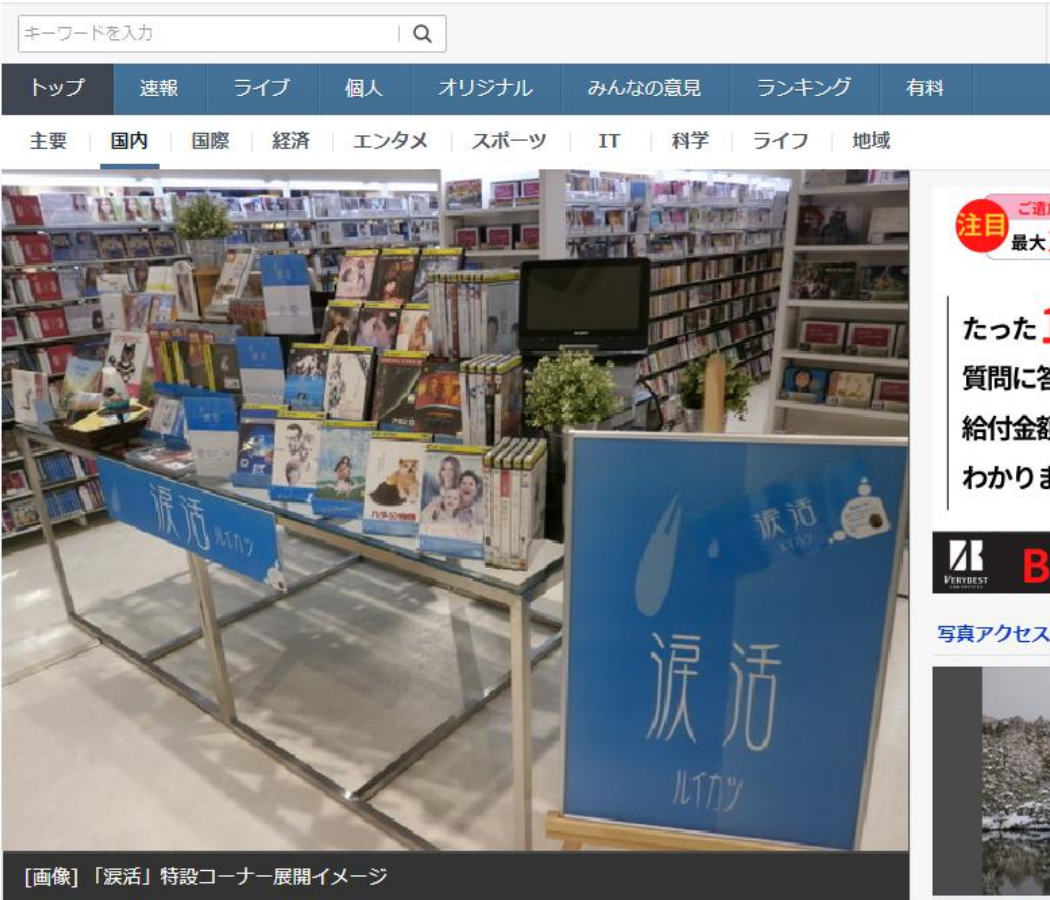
キーワードを入力

トップ | 速報 | ライブ | 個人 | オリジナル | みんなの意見 | ランキング | 有料

主要 | 国内 | 国際 | 経済 | エンタメ | スポーツ | IT | 科学 | ライフ | 地域

涙活 ルイカツ

涙活

涙活 ルイカツ

[画像] 「涙活」特設コーナー展開イメージ

注目 ご連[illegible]
最大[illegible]

たった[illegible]
質問に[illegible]
給付金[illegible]
わかり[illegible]

VERYBEST
B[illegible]

写真アクセス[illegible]